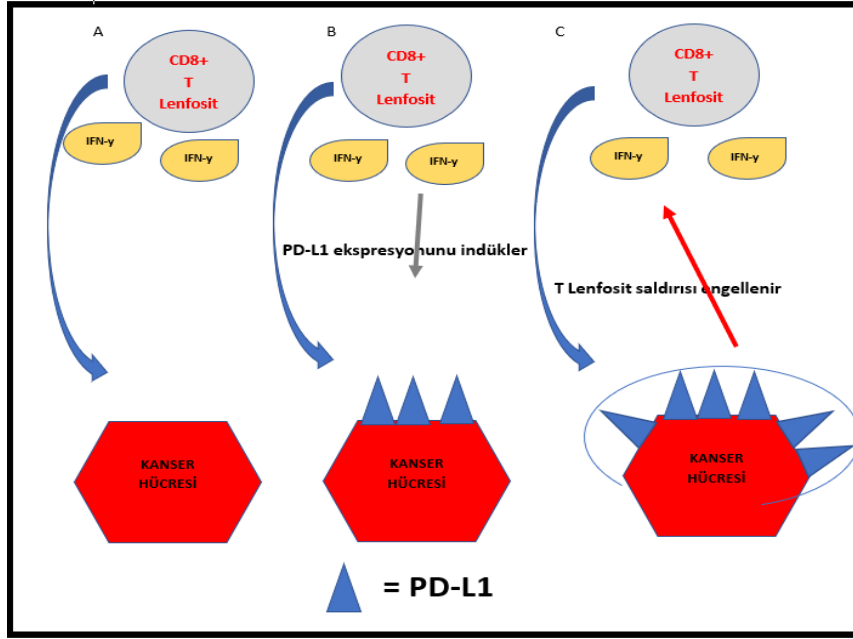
A

CD8+
T
Lenfosit

IFN-γ

IFN-γ

KANSER
HÜCRESİ

B

CD8+
T
Lenfosit

IFN-γ

IFN-γ

PD-L1 ekspresyonunu indükler

KANSER
HÜCRESİ

C

CD8+
T
Lenfosit

IFN-γ

IFN-γ

T Lenfosit saldırısı engellenir

KANSER
HÜCRESİ

= PD-L1